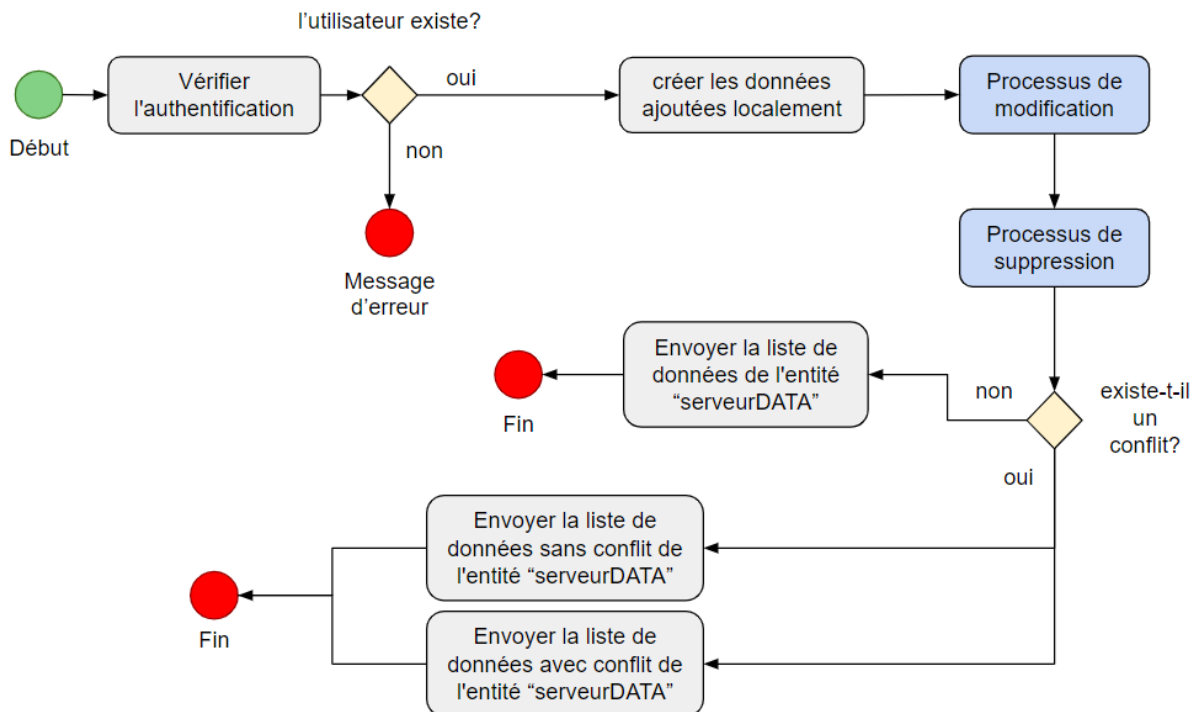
l’utilisateur existe?

Début

Vérifier l'authentification

oui

non

Message d’erreur

créer les données ajoutées localement

Processus de modification

Processus de suppression

existe-t-il un conflit?

non

Envoyer la liste de données de l'entité “serveurDATA”

Fin

oui

Envoyer la liste de données sans conflit de l'entité “serveurDATA”

Envoyer la liste de données avec conflit de l'entité “serveurDATA”

Fin